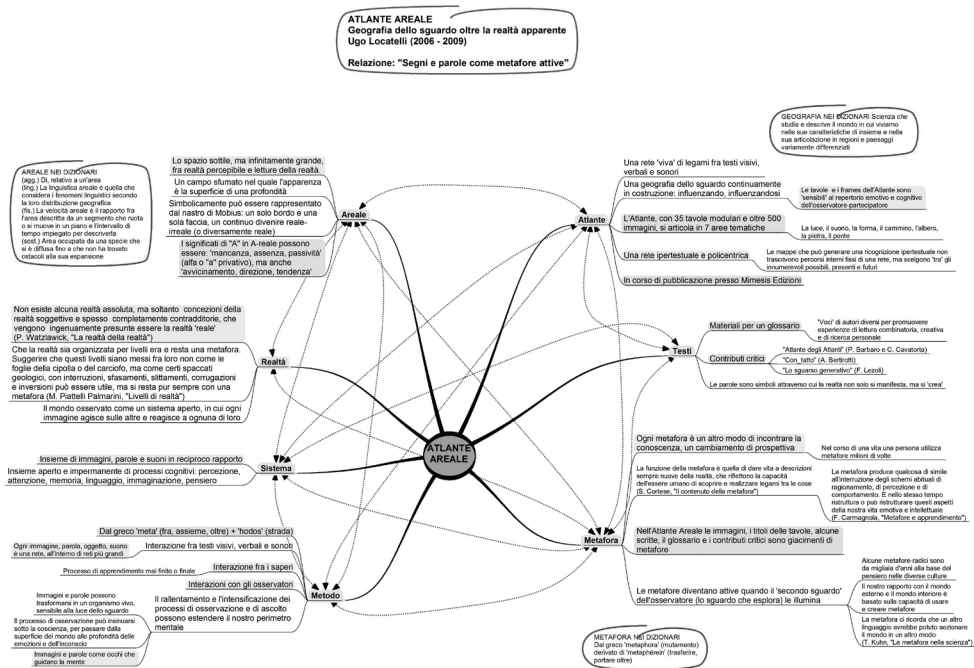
ATLANTE AREALE
Geografia dello sguardo oltre la realtà apparente
Ugo Locatelli (2006 - 2009)

Relazione: "Segni e parole come metafore attive"

GEOGRAFIA NEI DIZIONARI Scienza che studia e descrive il mondo in cui viviamo nelle sue caratteristiche di insieme e nella sua articolazione in regioni e paesaggi variamente differenziati

AREALE NEI DIZIONARI
(agg.) Di, relativo a un'area
(ling.) La linguistica areale è quella che considera i fenomeni linguistici secondo la loro distribuzione geografica
(fis.) La velocità areale è il rapporto fra l'area descritta da un segmento che ruota o si muove in un piano e l'intervallo di tempo impiegato per descriverla
(sost.) Area occupata da una specie che si è diffusa fino a che non ha trovato ostacoli alla sua espansione

Lo spazio sottile, ma infinitamente grande, fra realtà percepibile e letture della realtà

Un campo sfumato nel quale l'apparenza è la superficie di una profondità

Simbolicamente può essere rappresentato dal nastro di Mobius: un solo bordo e una sola faccia, un continuo divenire reale-irreale (o diversamente reale)

I significati di "A" in A-reale possono essere: "mancanza, assenza, passività" (alfa o "a" privativo), ma anche "avvicinamento, direzione, tendenza"

Areale

Atlante

Una rete 'viva' di legami fra testi visivi, verbali e sonori

Una geografia dello sguardo continuamente in costruzione: influenzando, influenzandosi

Le tavole e i frames dell'Atlante sono 'sensibili' al repertorio emotivo e cognitivo dell'osservatore-partecipatore

L'Atlante, con 35 tavole modulari e oltre 500 immagini, si articola in 7 aree tematiche

La luce, il suono, la forma, il cammino, l'albero, la pietra, il ponte

Una rete ipertestuale e policentrica

Le mappe che può generare una ricognizione ipertestuale non trascrivono percorsi interni fissi di una rete, ma scelgono 'tra' gli innumerevoli possibili, presenti e futuri

In corso di pubblicazione presso Mimesis Edizioni

Non esiste alcuna realtà assoluta, ma soltanto concezioni della realtà soggettive e spesso completamente contraddittorie, che vengono ingenuamente presunte essere la realtà 'reale' (P. Watzlawick, "La realtà della realtà")

Che la realtà sia organizzata per livelli era e resta una metafora. Suggerire che questi livelli siano messi fra loro non come le foglie della cipolla o del carciofo, ma come certi spaccati geologici, con interruzioni, sfasamenti, slittamenti, corrugazioni e inversioni può essere utile, ma si resta pur sempre con una metafora (M. Piattelli Palmarini, "Livelli di realtà")

Realtà

Il mondo osservato come un sistema aperto, in cui ogni immagine agisce sulle altre e reagisce a ognuna di loro

Testi

Materiali per un glossario

"Voci" di autori diversi per promuovere esperienze di lettura combinatoria, creativa e di ricerca personale

Contributi critici

"Atlante degli Atlanti" (P. Barbaro e C. Cavatorta)
"Con_tatto" (A. Bertirotti)
"Lo sguardo generativo" (F. Lezoli)

Le parole sono simboli attraverso cui la realtà non solo si manifesta, ma si 'crea'

Insieme di immagini, parole e suoni in reciproco rapporto

Insieme aperto e impermanente di processi cognitivi: percezione, attenzione, memoria, linguaggio, immaginazione, pensiero

Sistema

ATLANTE AREALE

Ogni metafora è un altro modo di incontrare la conoscenza, un cambiamento di prospettiva

Nel corso di una vita una persona utilizza metafore milioni di volte

La funzione della metafora è quella di dare vita a descrizioni sempre nuove della realtà, che riflettono la capacità dell'essere umano di scoprire e realizzare legami tra le cose (S. Cortese, "Il contenuto delle metafore")

La metafora produce qualcosa di simile all'interruzione degli schemi abituali di ragionamento, di percezione e di comportamento. E nello stesso tempo ristruttura o può ristrutturare quegli aspetti della nostra vita emotiva e intellettuale (F. Carmagnola, "Metafore e apprendimento")

Dal greco 'meta' (fra, assieme, oltre) + 'hodos' (strada)

Ogni immagine, parola, oggetto, suono è una rete, all'interno di reti più grandi

Interazione fra testi visivi, verbali e sonori

Processo di apprendimento mai finito o finale

Interazione fra i saperi

Interazioni con gli osservatori

Metodo

Immagini e parole possono trasformarsi in un organismo vivo, sensibile alla luce dello sguardo

Il processo di osservazione può insinuarsi sotto la coscienza, per passare dalla superficie del mondo alle profondità delle emozioni e dell'inconscio

Immagini e parole come occhi che guidano la mente

Il rallentamento e l'intensificazione dei processi di osservazione e di ascolto possono estendere il nostro perimetro mentale

Metafora

Nell'Atlante Areale le immagini, i titoli delle tavole, alcune scritte, il glossario e i contributi critici sono giacimenti di metafore

Le metafore diventano attive quando il 'secondo sguardo' dell'osservatore (lo sguardo che esplora) le illumina

Alcune metafore-radici sono da migliaia d'anni alla base del pensiero nelle diverse culture

Il nostro rapporto con il mondo esterno e il mondo interiore è basato sulla capacità di usare e creare metafore

La metafora ci ricorda che un altro linguaggio avrebbe potuto sezionare il mondo in un altro modo (T. Kuhn, "La metafora nella scienza")

METAFORA NEI DIZIONARI
Dal greco 'metaphora' (mutamento) derivato di 'metaphérein' (trasferire, portare oltre)